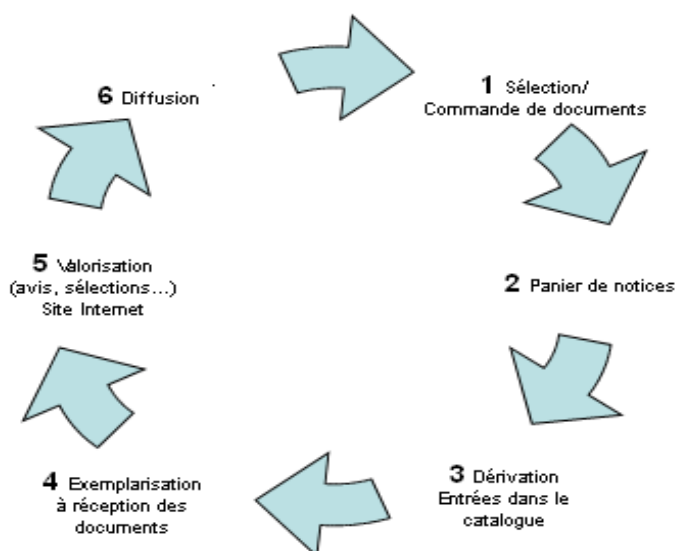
1 Sélection/
Commande de documents

2 Panier de notices

3 Dérivation
Entrées dans le catalogue

4 Exemplarisation
à réception des documents

5 Valorisation
(avis, sélections…)
Site Internet

6 Diffusion